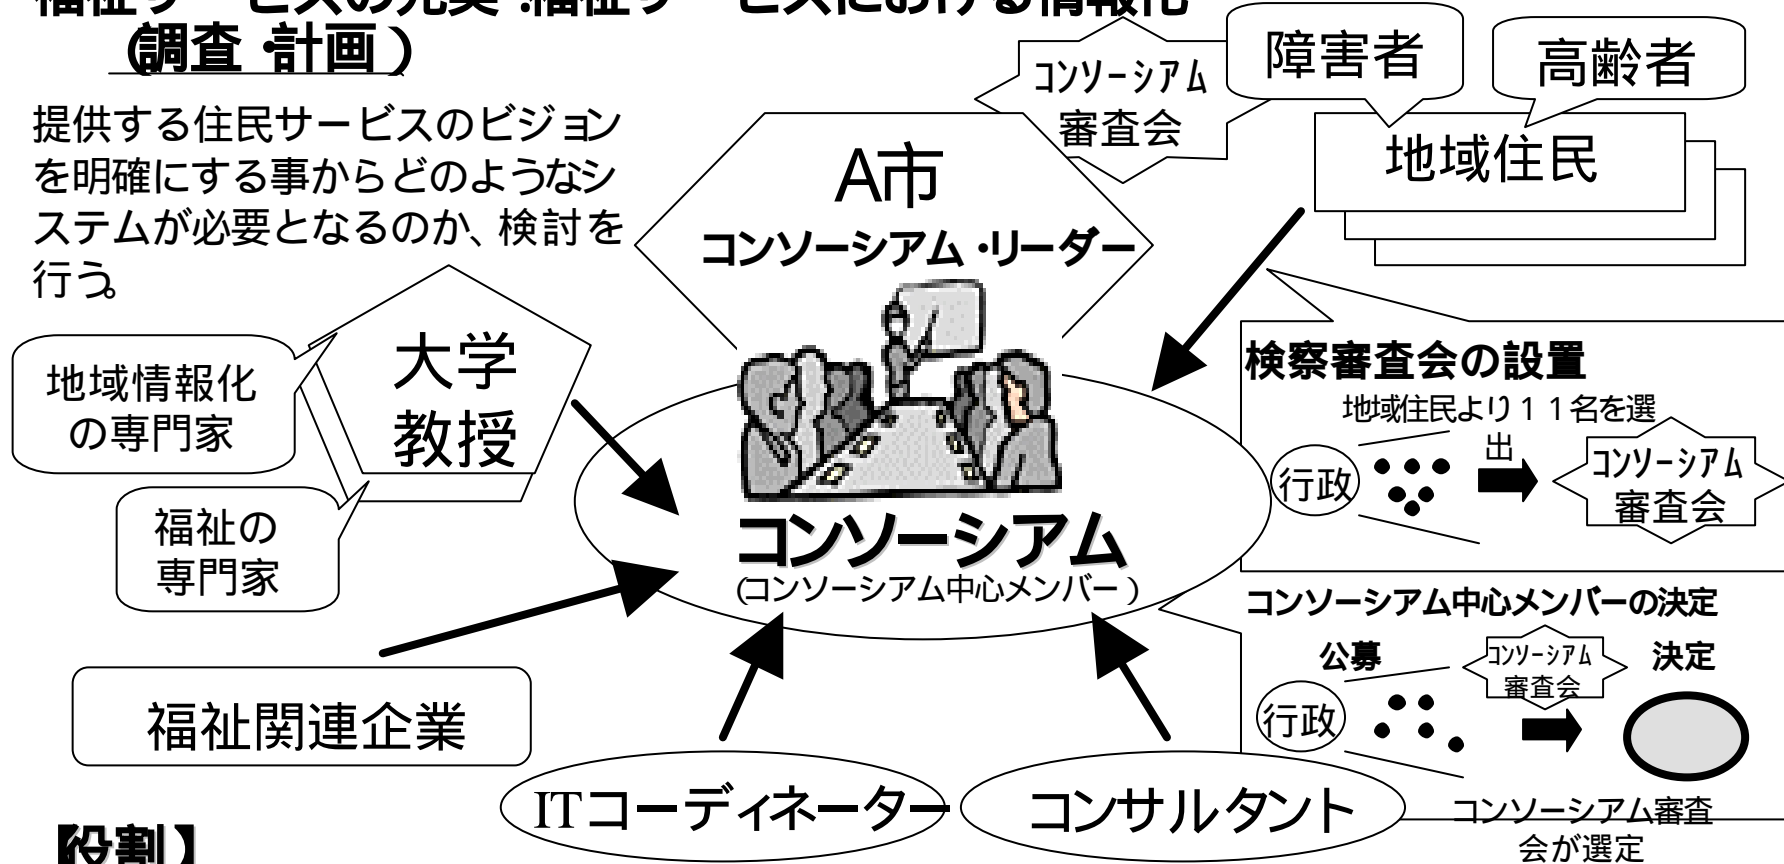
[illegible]
（調査 計画）

提供する住民サービスのビジョンを明確にする事からどのようなシステムが必要となるのか、検討を行う。

コンソーシアム審査会

障害者

高齢者

地域住民

A市
コンソーシアム・リーダー

大学教授

地域情報化の専門家

福祉の専門家

検察審査会の設置
地域住民より１１名を選出
行政
コンソーシアム審査会

コンソーシアム
（コンソーシアム中心メンバー）

コンソーシアム中心メンバーの決定
公募
コンソーシアム審査会
決定
行政
コンソーシアム審査会が選定

福祉関連企業

ITコーディネーター

コンサルタント

【役割】